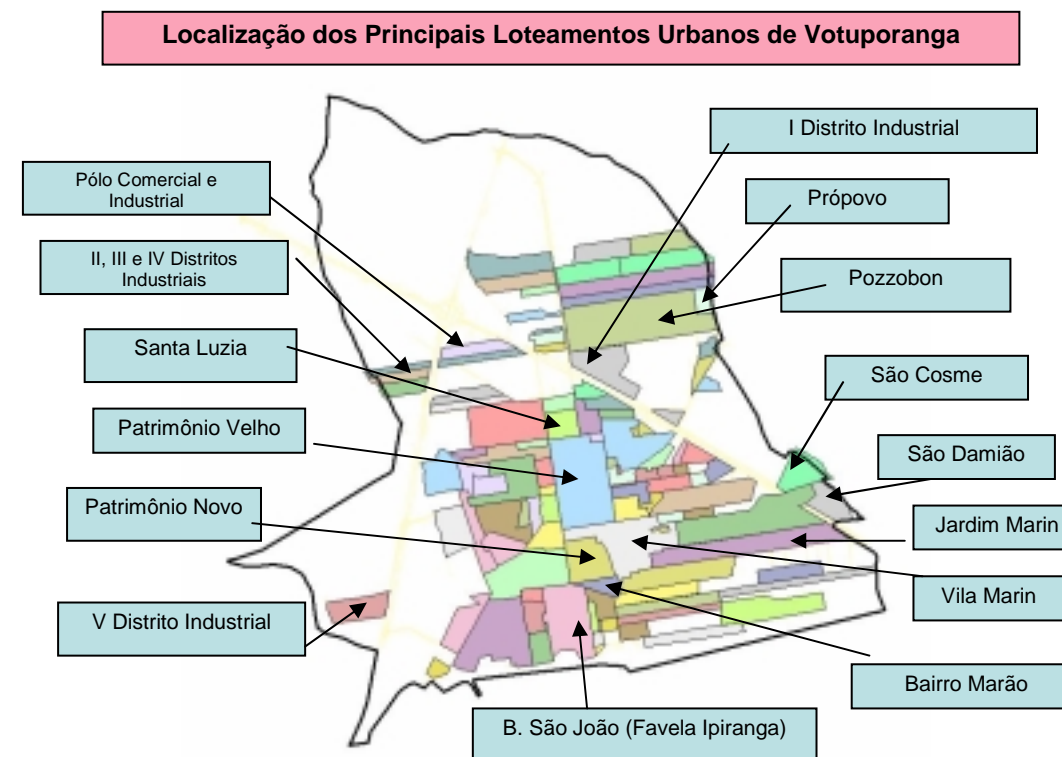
Localização dos Principais Loteamentos Urbanos de Votuporanga

I Distrito Industrial

Pólo Comercial e Industrial

Própovo

II, III e IV Distritos Industriais

Pozzobon

Santa Luzia

São Cosme

Patrimônio Velho

São Damião

Patrimônio Novo

Jardim Marin

Vila Marin

V Distrito Industrial

Bairro Marão

B. São João (Favela Ipiranga)